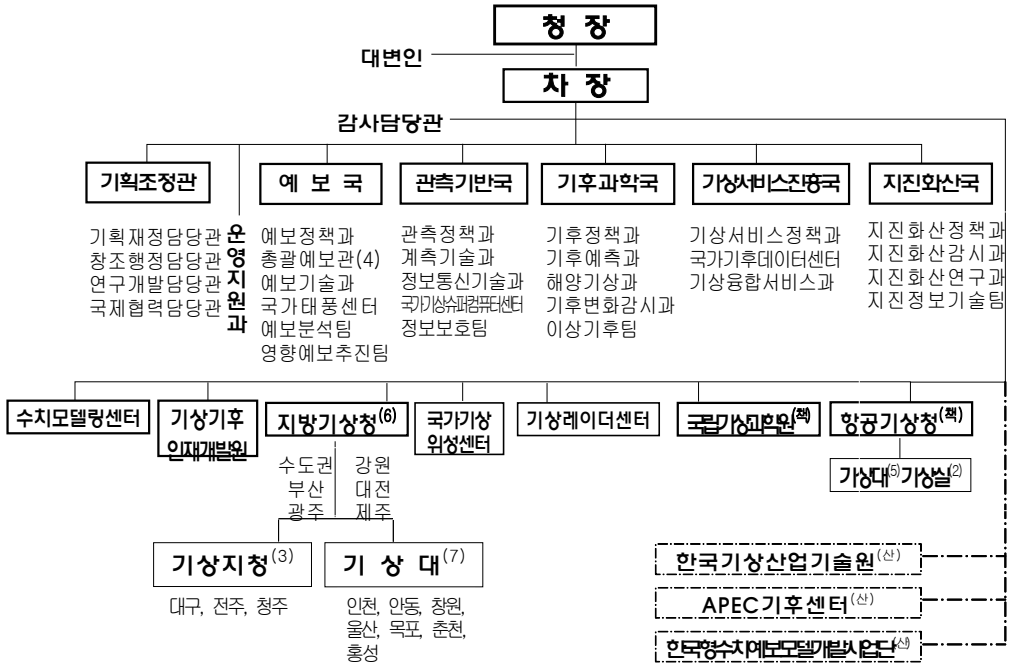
청 장

대변인

차 장

감사담당관

기획조정관

기획재정담당관
창조행정담당관
연구개발담당관
국제협력담당관

운영지원과

예 보 국

예보정책과
총괄예보관(4)
예보기술과
국가태풍센터
예보분석팀
영향예보추진팀

관측기반국

관측정책과
계측기술과
정보통신기술과
국가기상슈퍼컴퓨터센터
정보보호팀

기후과학국

기후정책과
기후예측과
해양기상과
기후변화감시과
이상기후팀

기상서비스진흥국

기상서비스정책과
국가기후데이터센터
기상융합서비스과

지진화산국

지진화산정책과
지진화산감시과
지진화산연구과
지진정보기술팀

수치모델링센터

기상기후 인재개발원

지방기상청(6)

수도권 부산 광주
강원 대전 제주

기상지청(3)

대구, 전주, 청주

기 상 대(7)

인천, 안동, 창원, 울산, 목포, 춘천, 홍성

국가기상 위성센터

기상레이더센터

국립기상과학원(책)

항공기상청(책)

기상대(5) 기상실(2)

한국기상산업기술원(산)

APEC기후센터(산)

한국형수치예보모델개발사업단(산)